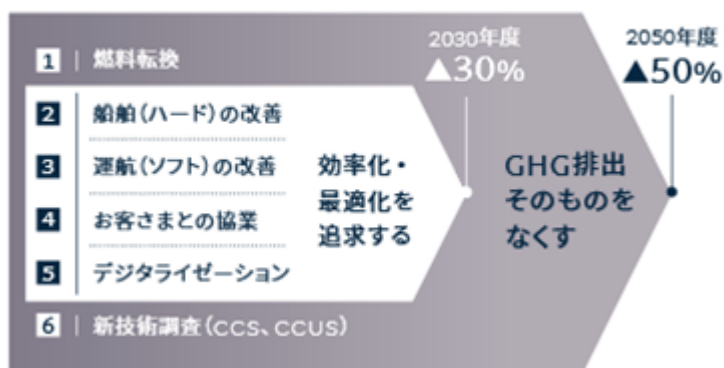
1 | 燃料転換

2 船舶(ハード)の改善

3 運航(ソフト)の改善

4 お客さまとの協業

5 デジタライゼーション

効率化・最適化を追求する

2030年度 ▲30%

GHG排出そのものをなくす

2050年度 ▲50%

6 | 新技術調査(CCS、CCUS)